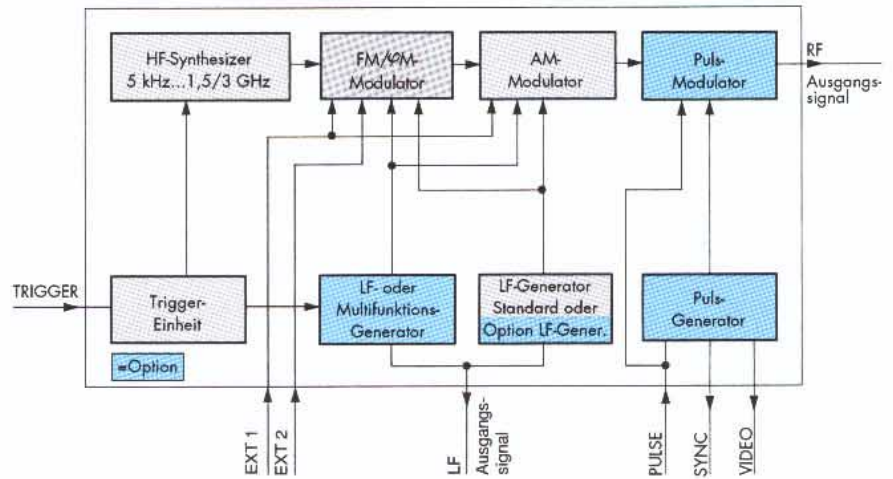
HF-Synthesizer
5 kHz...1,5/3 GHz

FM/φM-Modulator

AM-Modulator

Puls-Modulator

RF
Ausgangssignal

TRIGGER

Trigger-Einheit

LF- oder Multifunktions-Generator

LF-Generator Standard oder Option LF-Gener.

Puls-Generator

=Option

EXT 1
EXT 2

LF
Ausgangssignal

PULSE
SYNC
VIDEO